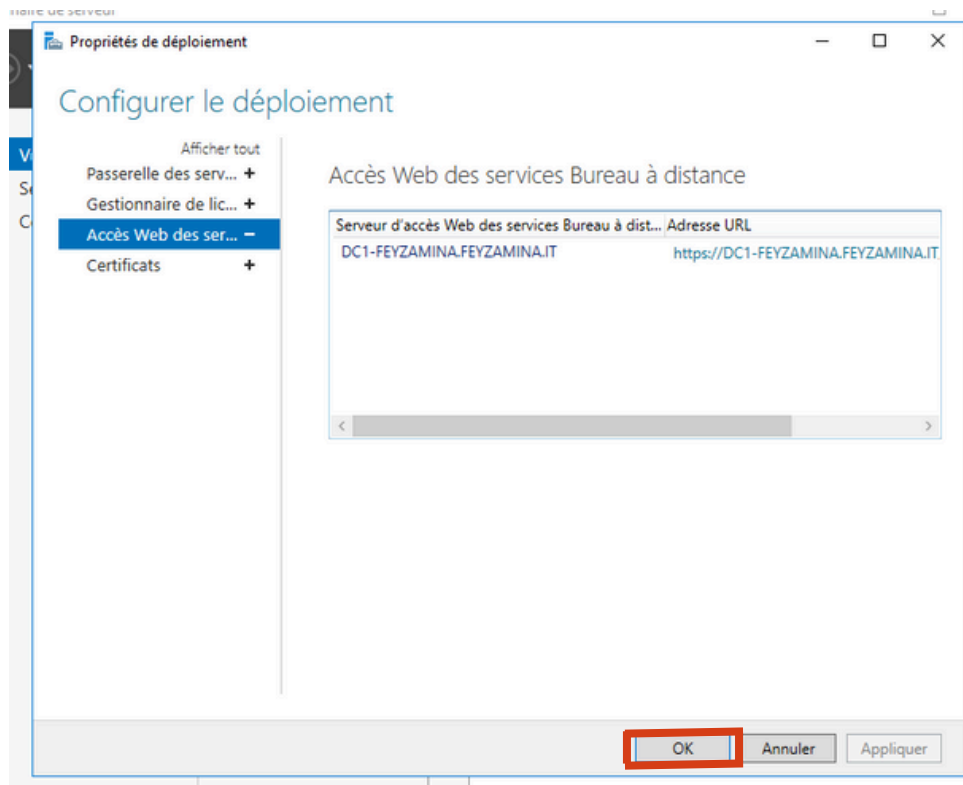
Propriétés de déploiement

Configurer le déploiement

Afficher tout

Passerelle des serv... +

Gestionnaire de lic... +

Accès Web des ser... −

Certificats +

Accès Web des services Bureau à distance

| Serveur d'accès Web des services Bureau à dist... | Adresse URL |
|---|---|
| DC1-FEYZAMINA.FEYZAMINA.IT | https://DC1-FEYZAMINA.FEYZAMINA.IT |

OK Annuler Appliquer